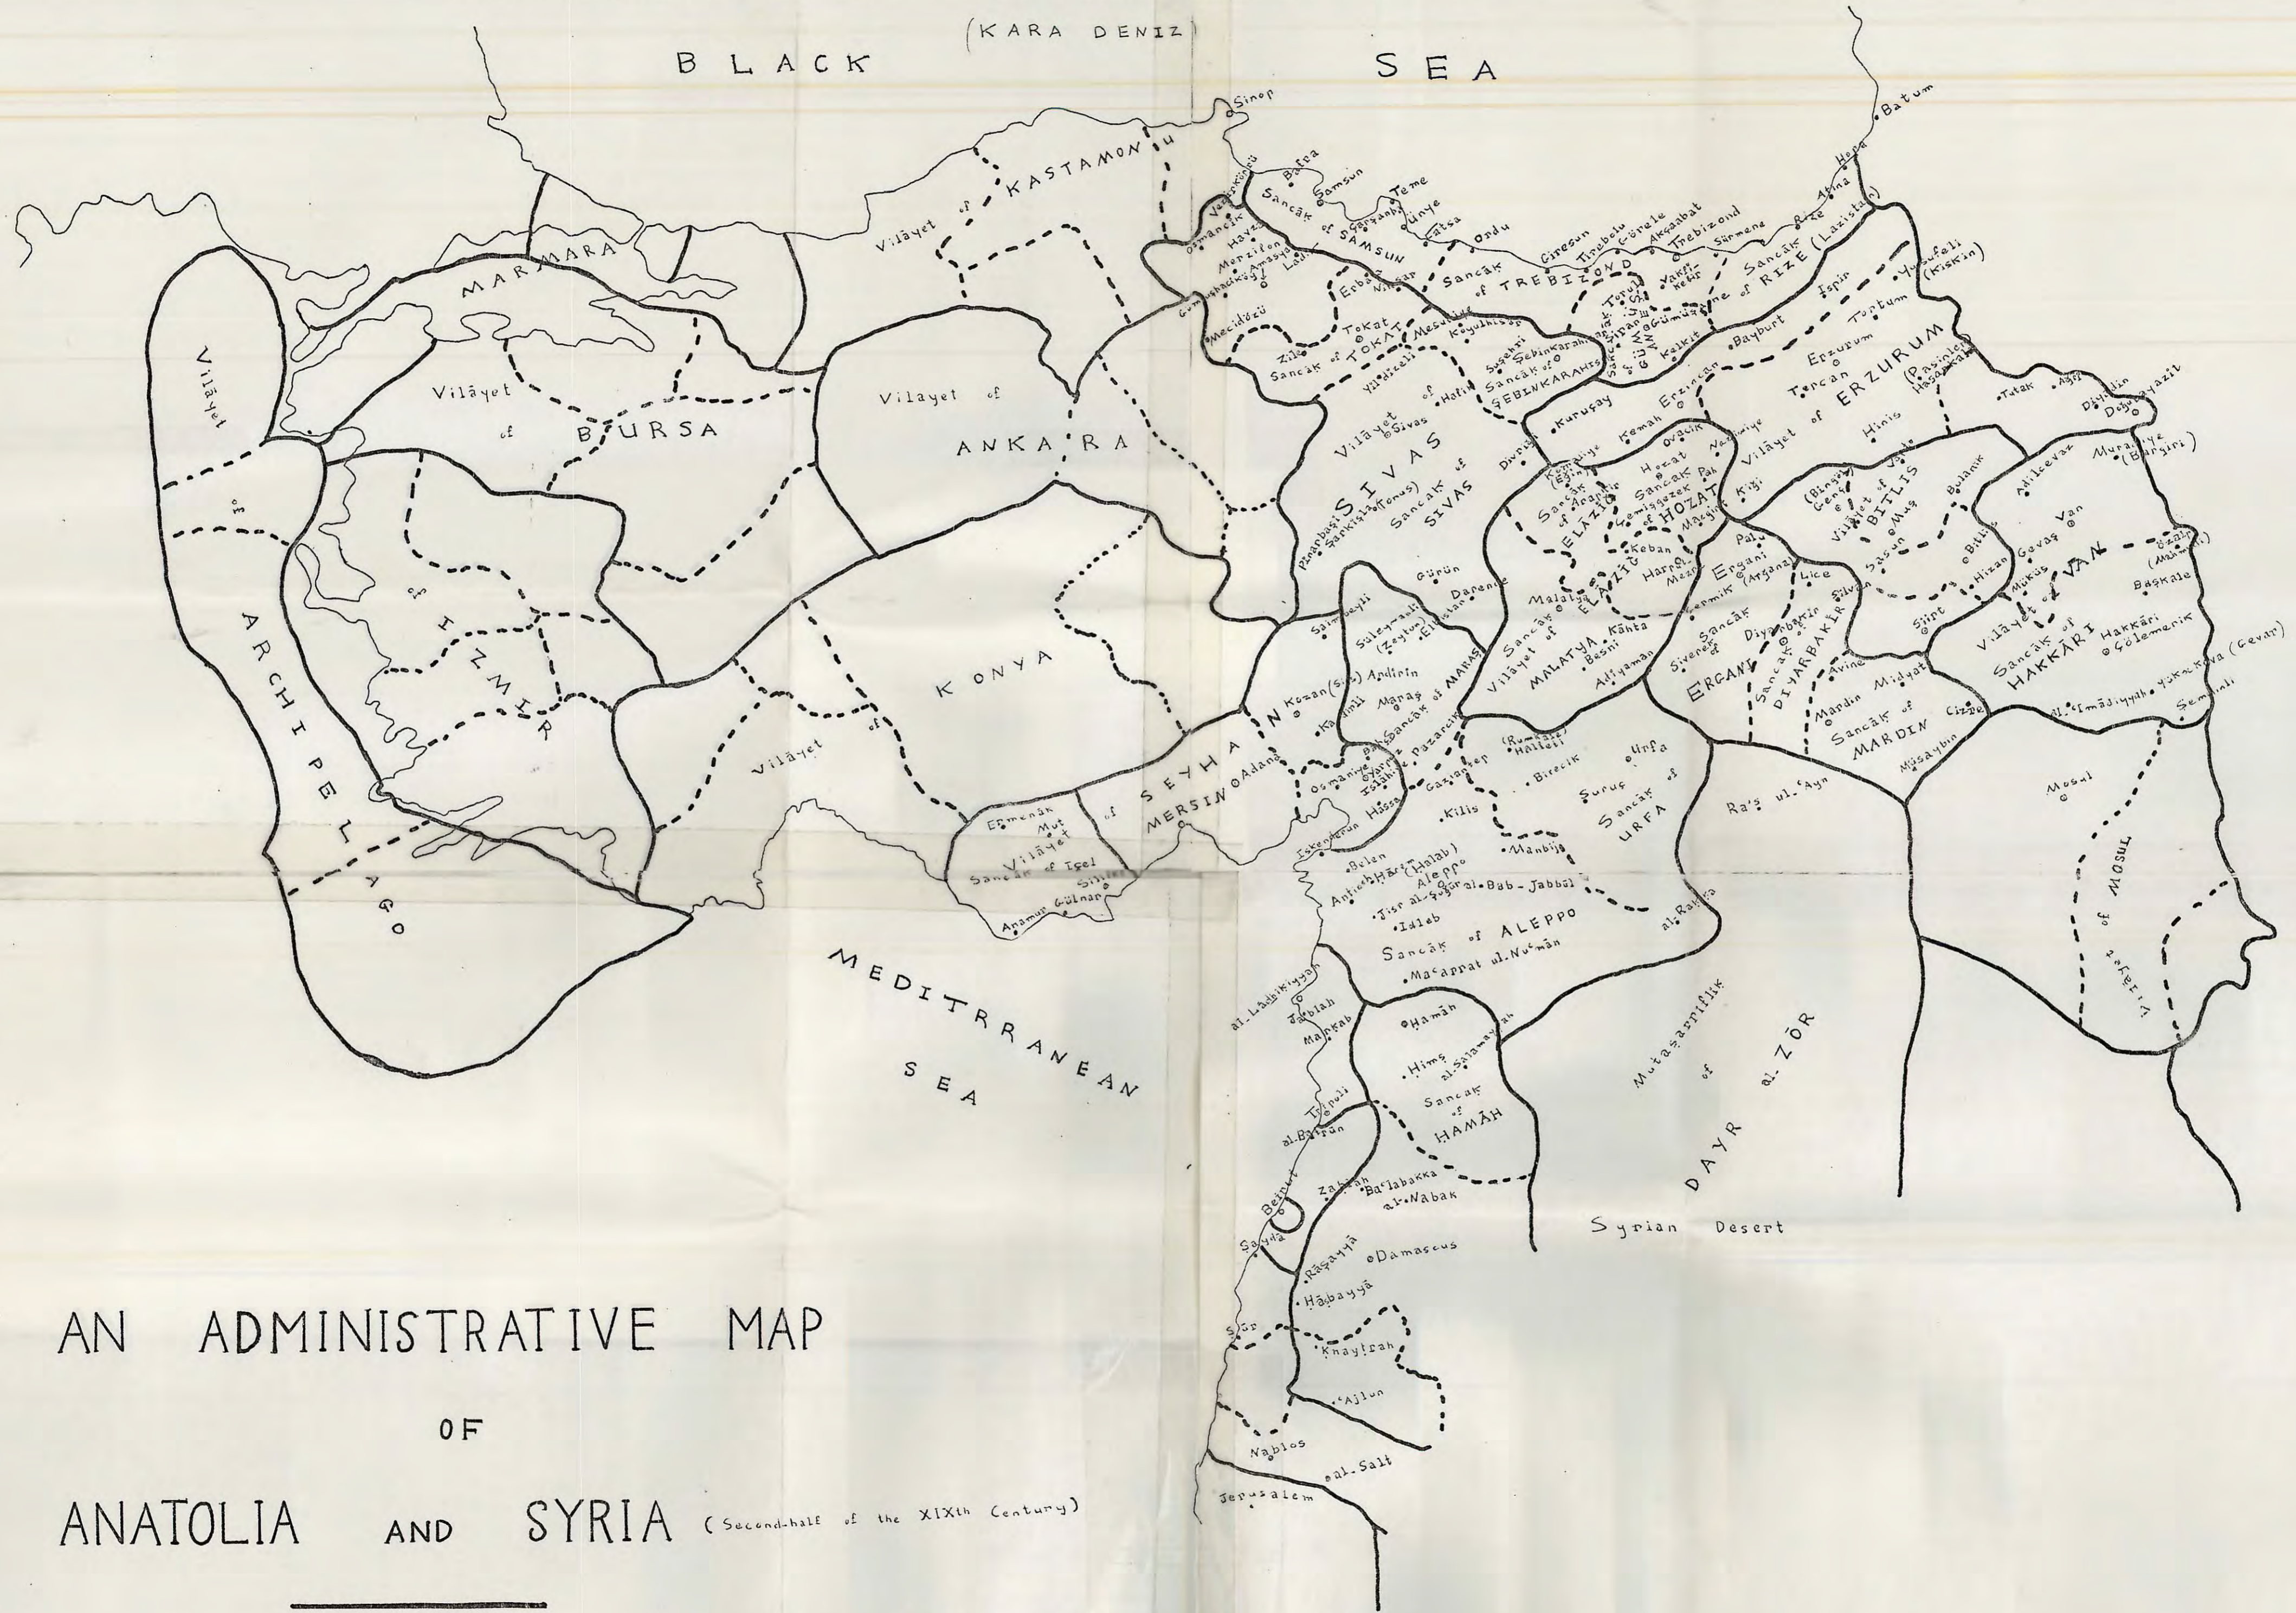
(KARA DENIZ)

BLACK SEA

Sinop
Batum
Hopa
Atina
Rize
Sürmene
Trebizond
Akçaabat
Görele
Tirebolu
Giresun
Ordu
Fatsa
Ünye
Terme
Çarşamba
Samsun
Bafra
Vezirköprü
Osmancık
Havza
Merzifon
Amasya
Gümüşhacıköy
Ladik
Erbaa
Niksar
Sancak of SAMSUN
Sancak of TREBIZOND
Sancak of RIZE (Lazistan)
Vilâyet of KASTAMONU
Yusufeli (Kiskim)
İspir
Tortum
Bayburt
Kelkit
GÜMÜŞHANE
Torul
Yağmurdere
Şiran
Mecitözü
Zile
Tokat
Sancak of TOKAT
Yıldızeli
Mesudiye
Koyulhisar
Suşehri
Şebinkarahisar
Sancak of ŞEBINKARAHISAR
Hafik
Sivas
Vilâyet of SIVAS
Sancak of SIVAS
Divriği
Kuruçay
Kemah
Erzincan
Erzurum
Tercan
Vilâyet of ERZURUM
Pasinler (Hasankale)
Tutak
Ağrı
Diyadin
Doğubayazıt
Muradiye (Bargiri)
Adilcevaz
Van
Hınıs
Varto
(Bingöl) Genç
Vilâyet of BITLIS
Muş
Bulanık
Bitlis
Hizan
Gevaş
Sasun
Silvan
Siirt
Müküs
Vilâyet of VAN
Özalp (Mahmudi)
Başkale
Sancak of HAKKÂRI
Hakkâri
Gölemerik
Yüksekova (Gevar)
Semdinli
al-ʿImâdiyyah
Cizre
Midyat
Mardin
Sancak of MARDIN
Nusaybin
Mosul
Vilayet of MOSUL
Vilâyet of MARMARA
Vilâyet of BURSA
Vilayet of ANKARA
Vilâyet of ARCHIPELAGO
Vilâyet of IZMIR
KONYA
Vilâyet of Konya
Vilâyet of SEYHAN
Vilâyet of MERSIN
Adana
Ermenak
Mut
Sancak of İçel
Silifke
Anamur
Gülnar
Kemaliye (Eğin)
Arapkir
Sancak of Arapkir
ELÂZIĞ
Ovacık
Hozat
Sancak of HOZAT
Çemişgezek
Pertek
Nazımiye
Kiğı
Mazgirt
Keban
Harput
Mezre
Palu
Ergani
Ergani (Argana)
Lice
Siverek
Sancak of ERGANI
Diyarbakır
DIYARBAKIR
Avine
Malatya
Sancak of Malatya
Kâhta
Besni
Adıyaman
Pınarbaşı
Şarkışla (Tonus)
Gürün
Darende
Elbistan
Sarız
Süleymanlı (Zeytun)
Andırın
Kozan (Sis)
Kadirli
Maraş
Sancak of MARAŞ
Pazarcık
Osmaniye
Bahçe
Islahiye
Hassa
Gaziantep
Rumkale (Halfeti)
Birecik
Urfa
Suruç
Sancak of URFA
Kilis
Manbij
Iskenderun
Belen
Antakya
Hârim
Aleppo (Halab)
Jisr al-Shugur
Bab
Jabbul
Idlab
Sancak of ALEPPO
Maʿarrat al-Nuʿmân
al-Rakka
Ra's ul-ʿAyn
Mutasarriflik of DAYR al-ZÔR
Syrian Desert
al-Lâdhikiyyah
Jablah
Markab
Hamâh
Hims
al-Salamiyyah
Sancak of HAMÂH
Trâbulus
al-Batrun
Zahlah
Baʿlabakk
al-Nabak
Beirut
Saydâ
Râshayyâ
Damascus
Hâsbayyâ
Sûr
Knaytrah
ʿAjlun
Nablos
al-Salt
Jerusalem

MEDITRRANEAN SEA

AN ADMINISTRATIVE MAP OF ANATOLIA AND SYRIA (Second-half of the XIXth Century)